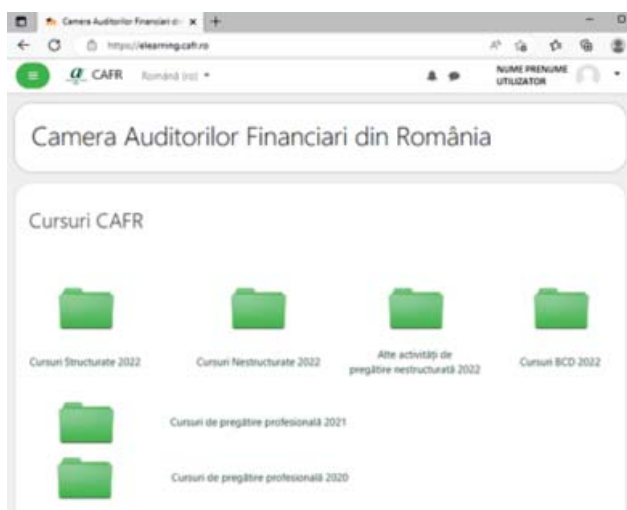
Camera Auditorilor Financiari d... ×
+
https://elearning.cafr.ro
CAFR
Română (ro) ▾
NUME PRENUME UTILIZATOR

Camera Auditorilor Financiari din România

Cursuri CAFR

Cursuri Structurate 2022

Cursuri Nestructurate 2022

Alte activități de pregătire nestructurată 2022

Cursuri BCD 2022

Cursuri de pregătire profesională 2021

Cursuri de pregătire profesională 2020